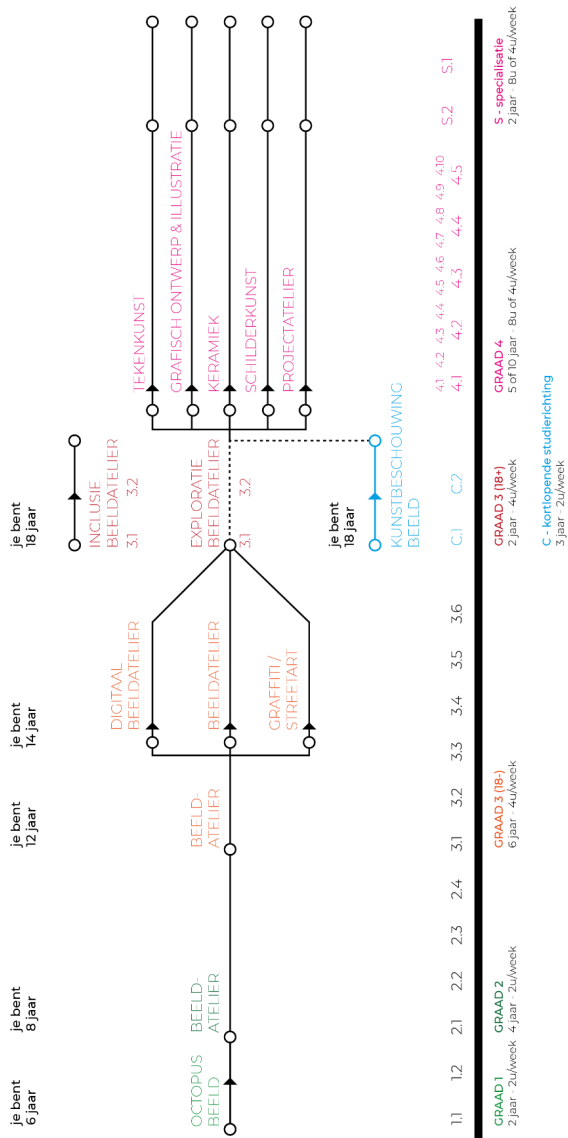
je bent 6 jaar

je bent 8 jaar

je bent 12 jaar

je bent 14 jaar

je bent 18 jaar

je bent 18 jaar

OCTOPUS BEELD

BEELD-ATELIER

BEELD-ATELIER

DIGITAAL BEELDATELIER

BEELDATELIER

GRAFFITI / STREETART

INCLUSIE BEELDATELIER

3.1 3.2

EXPLORATIE BEELDATELIER

3.1 3.2

KUNSTBESCHOUWING BEELD

C.1 C.2

TEKENKUNST

GRAFISCH ONTWERP & ILLUSTRATIE

KERAMIEK

SCHILDERKUNST

PROJECTATELIER

4.1 4.2 4.3 4.4 4.5 4.6 4.7 4.8 4.9 4.10

4.1 4.2 4.3 4.4 4.5

S.2 S.1

1.1 1.2 2.1 2.2 2.3 2.4 3.1 3.2 3.3 3.4 3.5 3.6

GRAAD 1
2 jaar · 2u/week

GRAAD 2
4 jaar · 2u/week

GRAAD 3 (18-)
6 jaar · 4u/week

GRAAD 3 (18+)
2 jaar · 4u/week

C - kortlopende studierichting
3 jaar · 2u/week

GRAAD 4
5 of 10 jaar · 8u of 4u/week

S - specialisatie
2 jaar · 8u of 4u/week